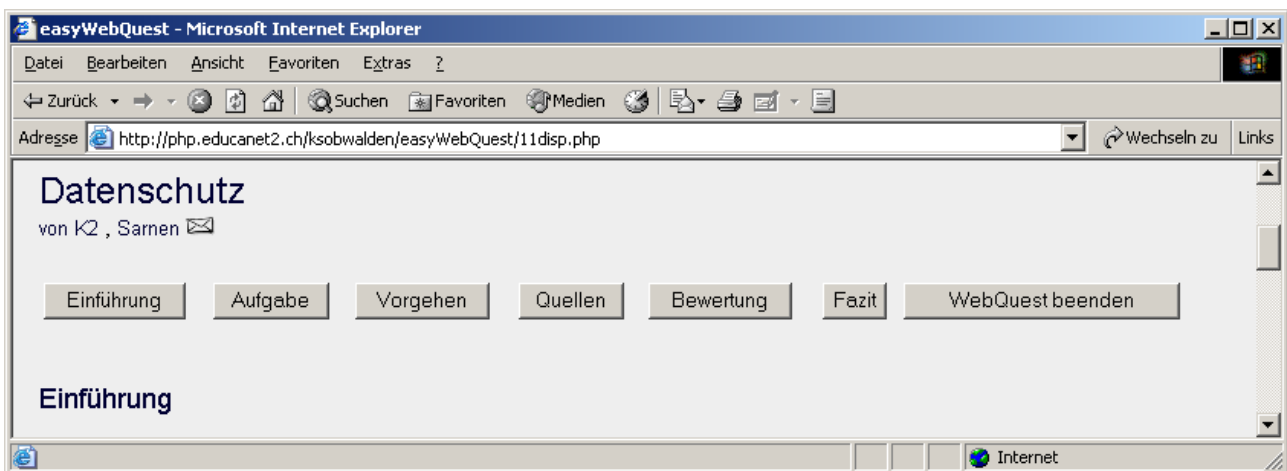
easyWebQuest - Microsoft Internet Explorer

Datei Bearbeiten Ansicht Favoriten Extras ?

Zurück Suchen Favoriten Medien

Adresse http://php.educanet2.ch/ksobwalden/easyWebQuest/11disp.php Wechseln zu Links

Datenschutz

von K2 , Sarnen

Einführung Aufgabe Vorgehen Quellen Bewertung Fazit WebQuest beenden

Einführung

Internet